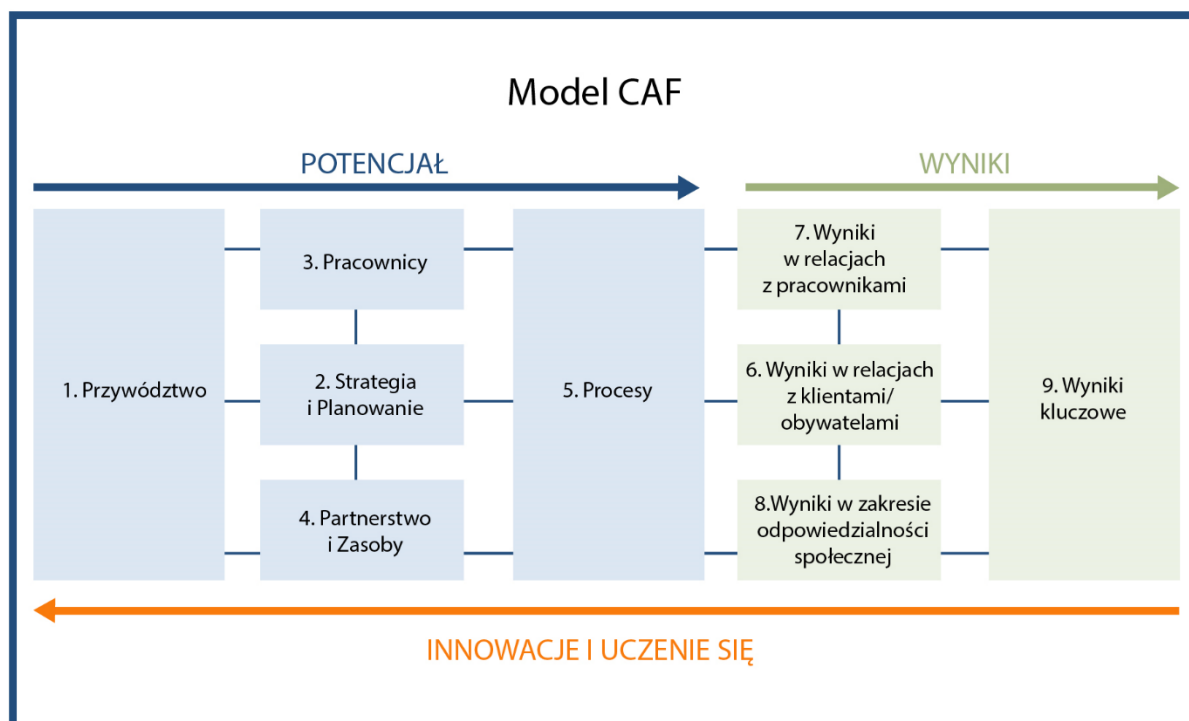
Model CAF

POTENCJAŁ

WYNIKI

1. Przywództwo

3. Pracownicy

2. Strategia i Planowanie

4. Partnerstwo i Zasoby

5. Procesy

7. Wyniki w relacjach z pracownikami

6. Wyniki w relacjach z klientami/ obywatelami

8.Wyniki w zakresie odpowiedzialności społecznej

9. Wyniki kluczowe

INNOWACJE I UCZENIE SIĘ